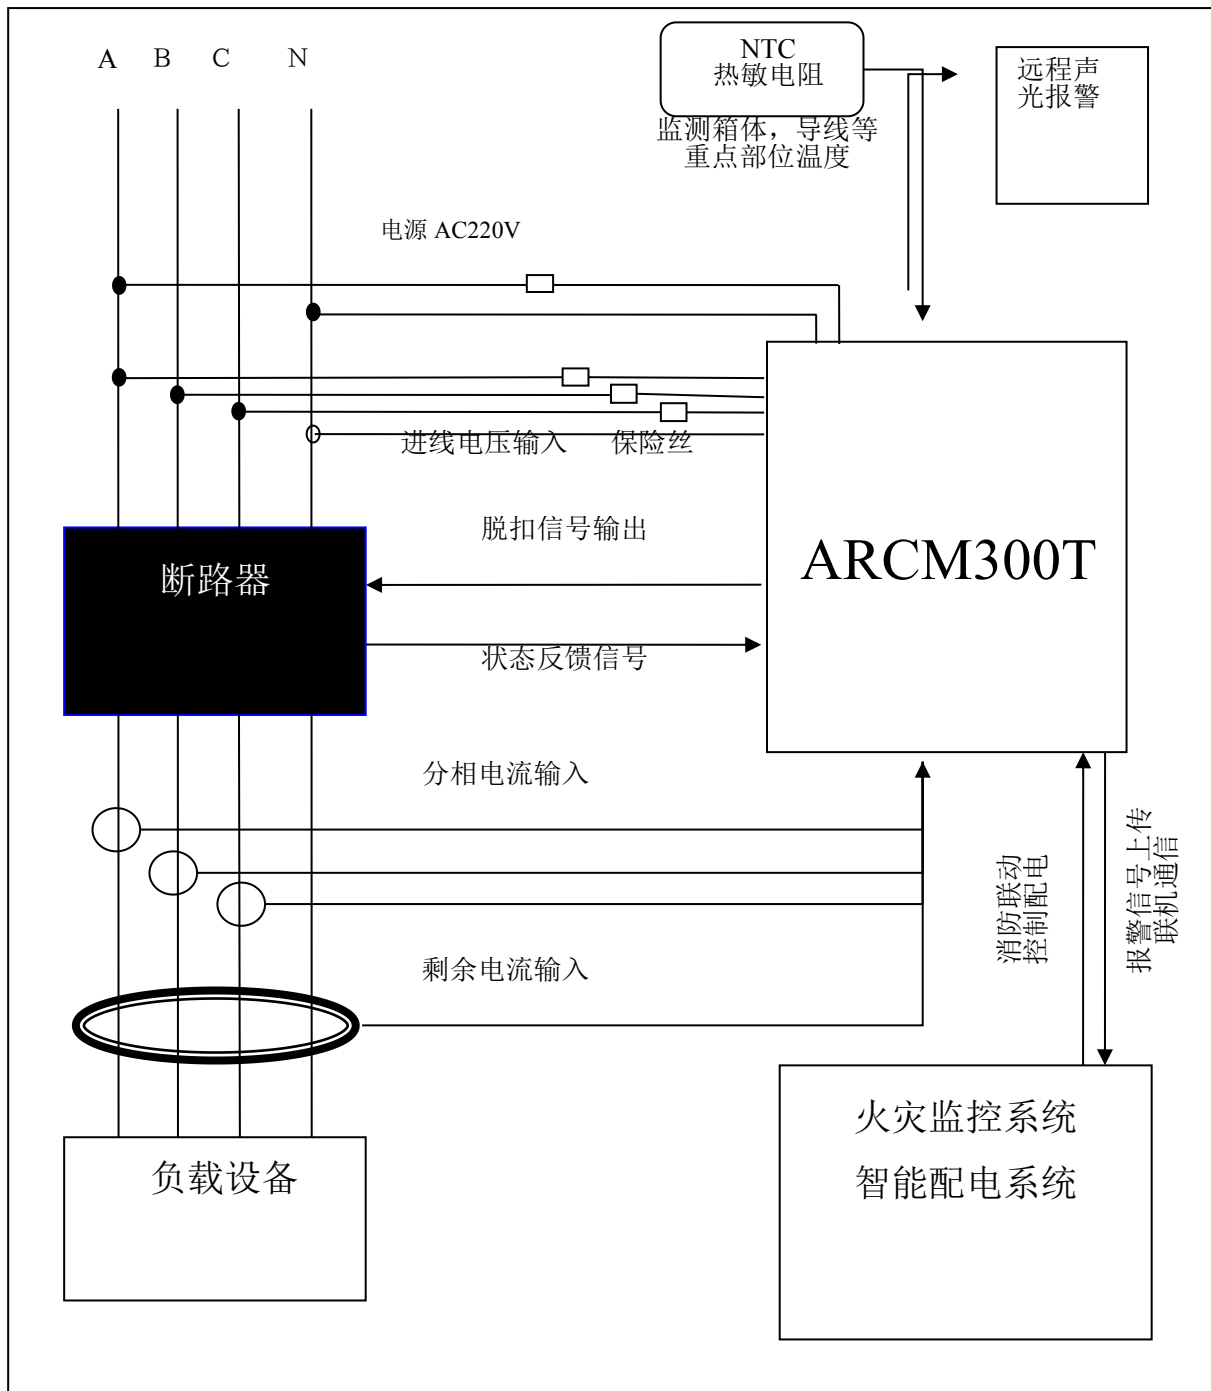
A B C N

NTC
热敏电阻

监测箱体，导线等
重点部位温度

远程声
光报警

电源 AC220V

进线电压输入 保险丝

脱扣信号输出

断路器

ARCM300T

状态反馈信号

分相电流输入

消防联动
控制配电

报警信号上传
联机通信

剩余电流输入

负载设备

火灾监控系统
智能配电系统